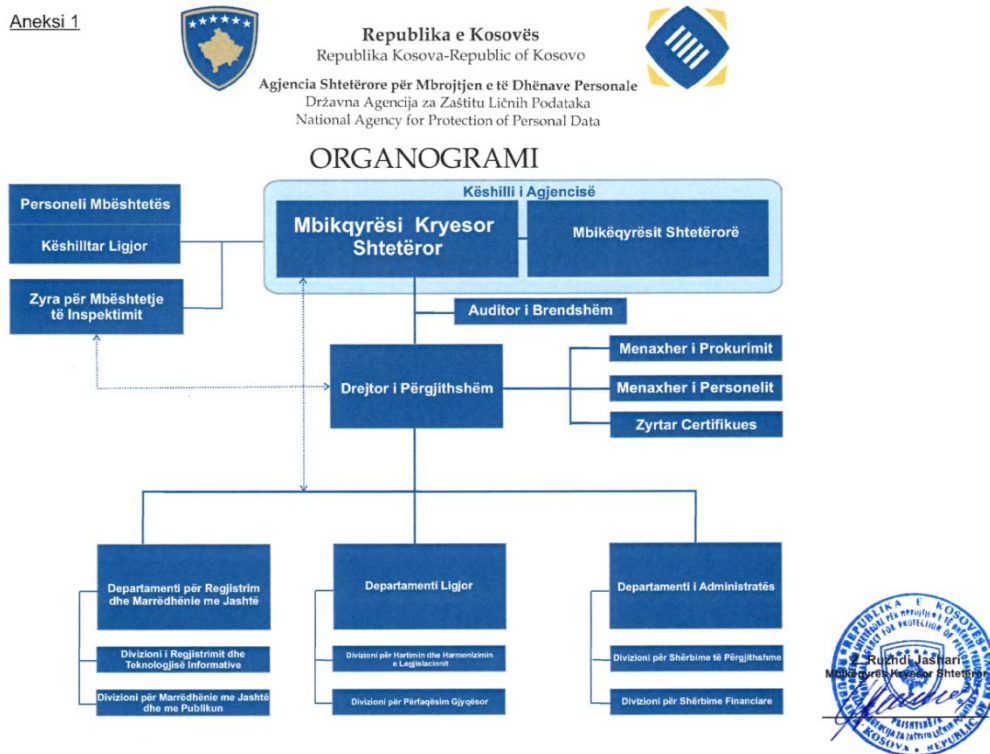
Aneksi 1

Republika e Kosovës
Republika Kosova-Republic of Kosovo

Agjencia Shtetërore për Mbrojtjen e të Dhënave Personale
Državna Agencija za Zaštitu Ličnih Podataka
National Agency for Protection of Personal Data

ORGANOGRAMI

Këshilli i Agjencisë

Mbikqyrësi Kryesor Shtetëror

Mbikëqyrësit Shtetërorë

Personeli Mbështetës

Këshilltar Ligjor

Zyra për Mbështetje të Inspektimit

Auditor i Brendshëm

Drejtor i Përgjithshëm

Menaxher i Prokurimit

Menaxher i Personelit

Zyrtar Certifikues

Departamenti për Regjistrim dhe Marrëdhënie me Jashtë

Divizioni i Regjistrimit dhe Teknologjisë informative

Divizioni për Marrëdhënie me Jashtë dhe me Publikun

Departamenti Ligjor

Divizioni për Hartimin dhe Harmonizimin e Legjislacionit

Divizioni për Përfaqësim Gjyqësor

Departamenti i Administratës

Divizioni për Shërbime të Përgjithshme

Divizioni për Shërbime Financiare

REPUBLIKA E KOSOVËS
AGJENCIA SHTETËRORE PËR MBROJTJEN E TË DHËNAVE PERSONALE
PRISHTINË
KOSOVA REPUBLIC

Ruzhdi Jashari
Mbikqyrës Kryesor Shtetëror